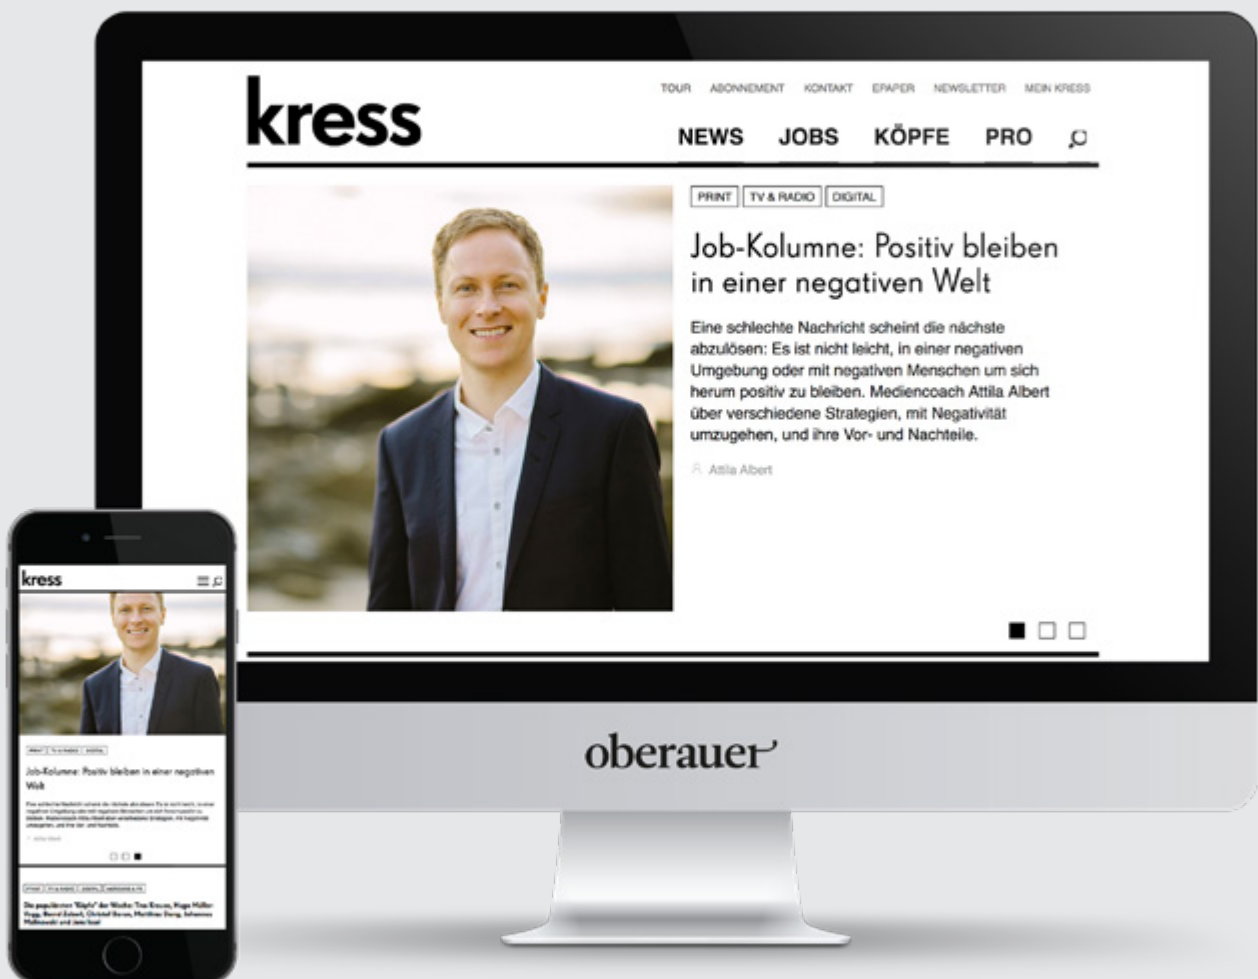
kress

TOUR ABONNEMENT KONTAKT EPAPER NEWSLETTER MEIN KRESS

NEWS JOBS KÖPFE PRO

PRINT TV & RADIO DIGITAL

Job-Kolumne: Positiv bleiben in einer negativen Welt

Eine schlechte Nachricht scheint die nächste abzulösen: Es ist nicht leicht, in einer negativen Umgebung oder mit negativen Menschen um sich herum positiv zu bleiben. Mediencoach Attila Albert über verschiedene Strategien, mit Negativität umzugehen, und ihre Vor- und Nachteile.

Attila Albert

kress

PRINT TV & RADIO DIGITAL

Job-Kolumne: Positiv bleiben in einer negativen Welt

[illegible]

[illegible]

oberauer